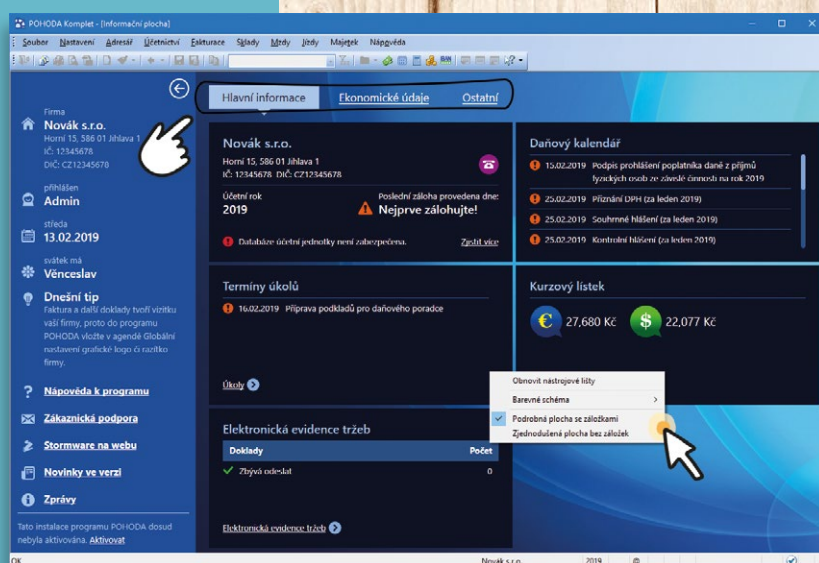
POHODA Komplet - [Informační plocha]

Soubor Nastavení Adresář Účetnictví Fakturace Sklady Mzdy Jízdy Majetek Nápověda

Hlavní informace Ekonomické údaje Ostatní

Firma
Novák s.r.o.
Horní 15, 586 01 Jihlava 1
IČ: 12345678
DIČ: CZ12345670

přihlášen
Admin

středa
13.02.2019

svátek má
Věnceslav

Dnešní tip
Faktura a další doklady tvoří vizitku vaší firmy, proto do programu POHODA vložte v agendě Globální nastavení grafické logo či razítko firmy.

Nápověda k programu
Zákaznická podpora
Stormware na webu
Novinky ve verzi
Zprávy

Tato instalace programu POHODA dosud nebyla aktivována. Aktivovat

Novák s.r.o.
Horní 15, 586 01 Jihlava 1
IČ: 12345678 DIČ: CZ12345678

Účetní rok
2019

Poslední záloha provedena dne:
Nejprve zálohujte!

Databáze účetní jednotky není zabezpečena. Zjistit více

Daňový kalendář
15.02.2019 Podpis prohlášení poplatníka daně z příjmů fyzických osob ze závislé činnosti na rok 2019
25.02.2019 Přiznání DPH (za leden 2019)
25.02.2019 Souhrnné hlášení (za leden 2019)
25.02.2019 Kontrolní hlášení (za leden 2019)

Termíny úkolů
16.02.2019 Příprava podkladů pro daňového poradce

Úkoly

Kurzový lístek
€ 27,680 Kč
$ 22,077 Kč

Obnovit nástrojové lišty
Barevné schéma
Podrobná plocha se záložkami
Zjednodušená plocha bez záložek

Elektronická evidence tržeb
| Doklady | Počet |
|---|---|
| Zbývá odeslat | 0 |

Elektronická evidence tržeb

OK Novák s.r.o. 2019